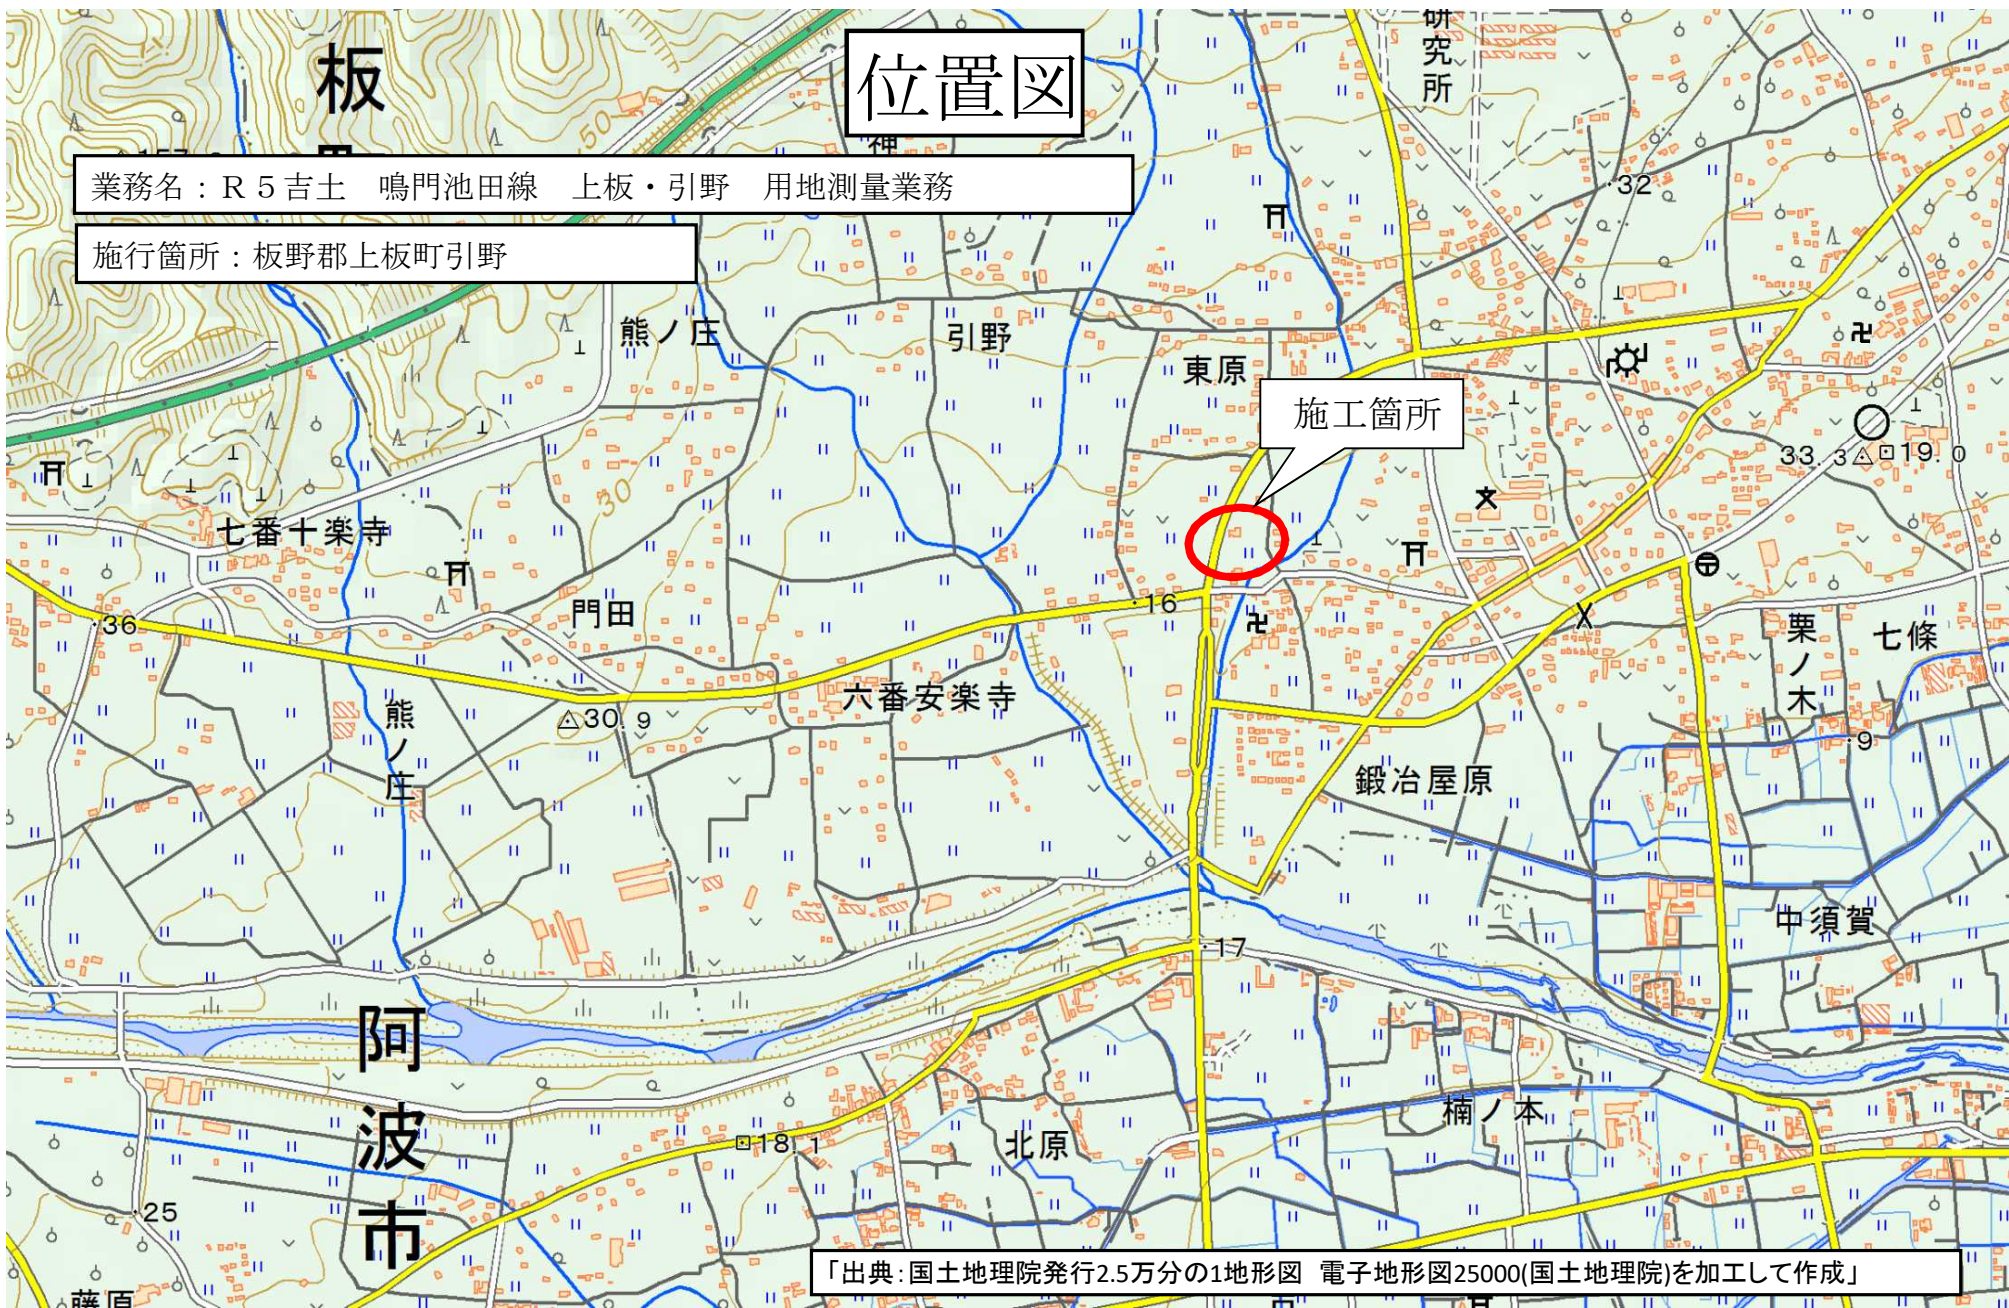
位置図

業務名：R５吉土　鳴門池田線　上板・引野　用地測量業務

施行箇所：板野郡上板町引野

板

研究所

50

32

熊ノ庄

引野

東原

施工箇所

33.3

19.0

七番十楽寺

30

門田

16

36

栗ノ木

七條

熊ノ庄

30.9

六番安楽寺

鍛冶屋原

9

中須賀

17

阿波市

18.1

北原

楠ノ本

25

「出典：国土地理院発行2.5万分の1地形図　電子地形図25000(国土地理院)を加工して作成」